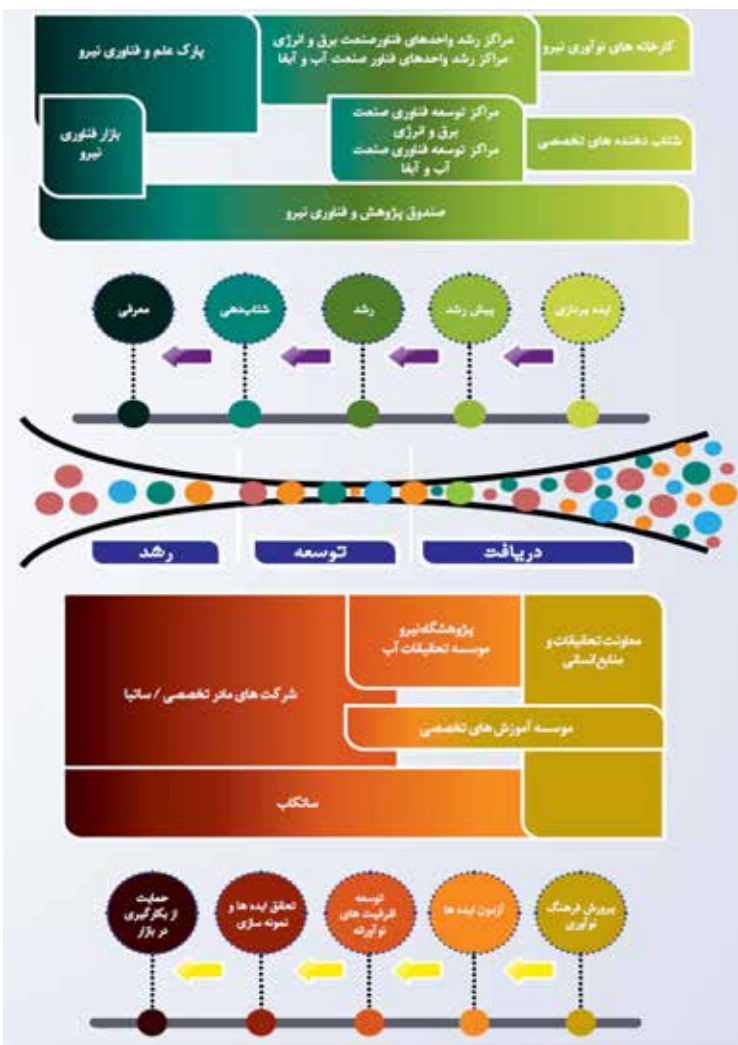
کارخانه های نوآوری نیرو

مراکز رشد واحدهای فناور صنعت برق و انرژی
مراکز رشد واحدهای فناور صنعت آب و آبفا

پارک علم و فناوری نیرو

شتاب دهنده های تخصصی

مراکز توسعه فناوری صنعت برق و انرژی
مراکز توسعه فناوری صنعت آب و آبفا

بازار فناوری نیرو

صندوق پژوهش و فناوری نیرو

ایده پردازی

پیش رشد

رشد

شتابدهی

معرفی

دریافت

توسعه

رشد

معاونت تحقیقات و منابع انسانی

پژوهشگاه نیرو
موسسه تحقیقات آب

شرکت های مادر تخصصی / ساتبا

موسسه آموزش های تخصصی

ساتکاب

پرورش فرهنگ نوآوری

آزمون ایده ها

توسعه ظرفیت های نوآورانه

تحقق ایده ها و نمونه سازی

حمایت از بکارگیری در بازار